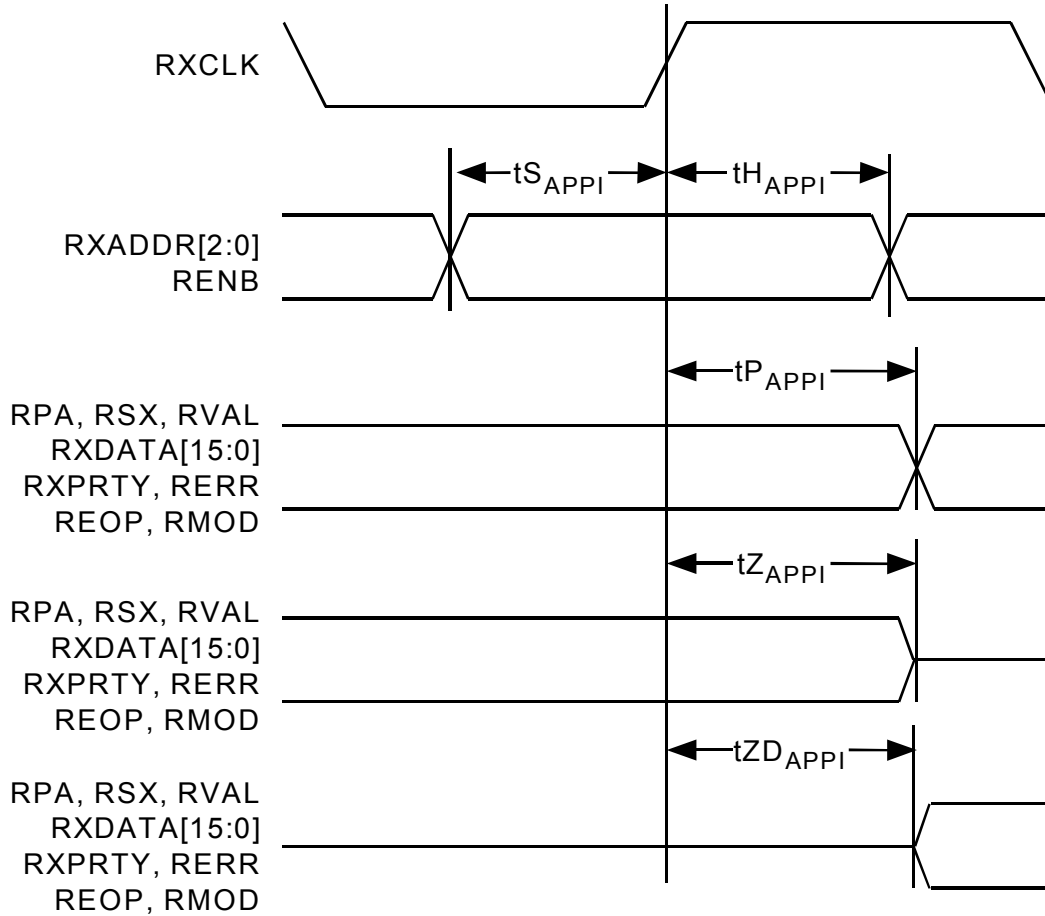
RXCLK

$tS_{APPI}$ $tH_{APPI}$

RXADDR[2:0]
RENB

$tP_{APPI}$

RPA, RSX, RVAL
RXDATA[15:0]
RXPRTY, RERR
REOP, RMOD

$tZ_{APPI}$

RPA, RSX, RVAL
RXDATA[15:0]
RXPRTY, RERR
REOP, RMOD

$tZD_{APPI}$

RPA, RSX, RVAL
RXDATA[15:0]
RXPRTY, RERR
REOP, RMOD